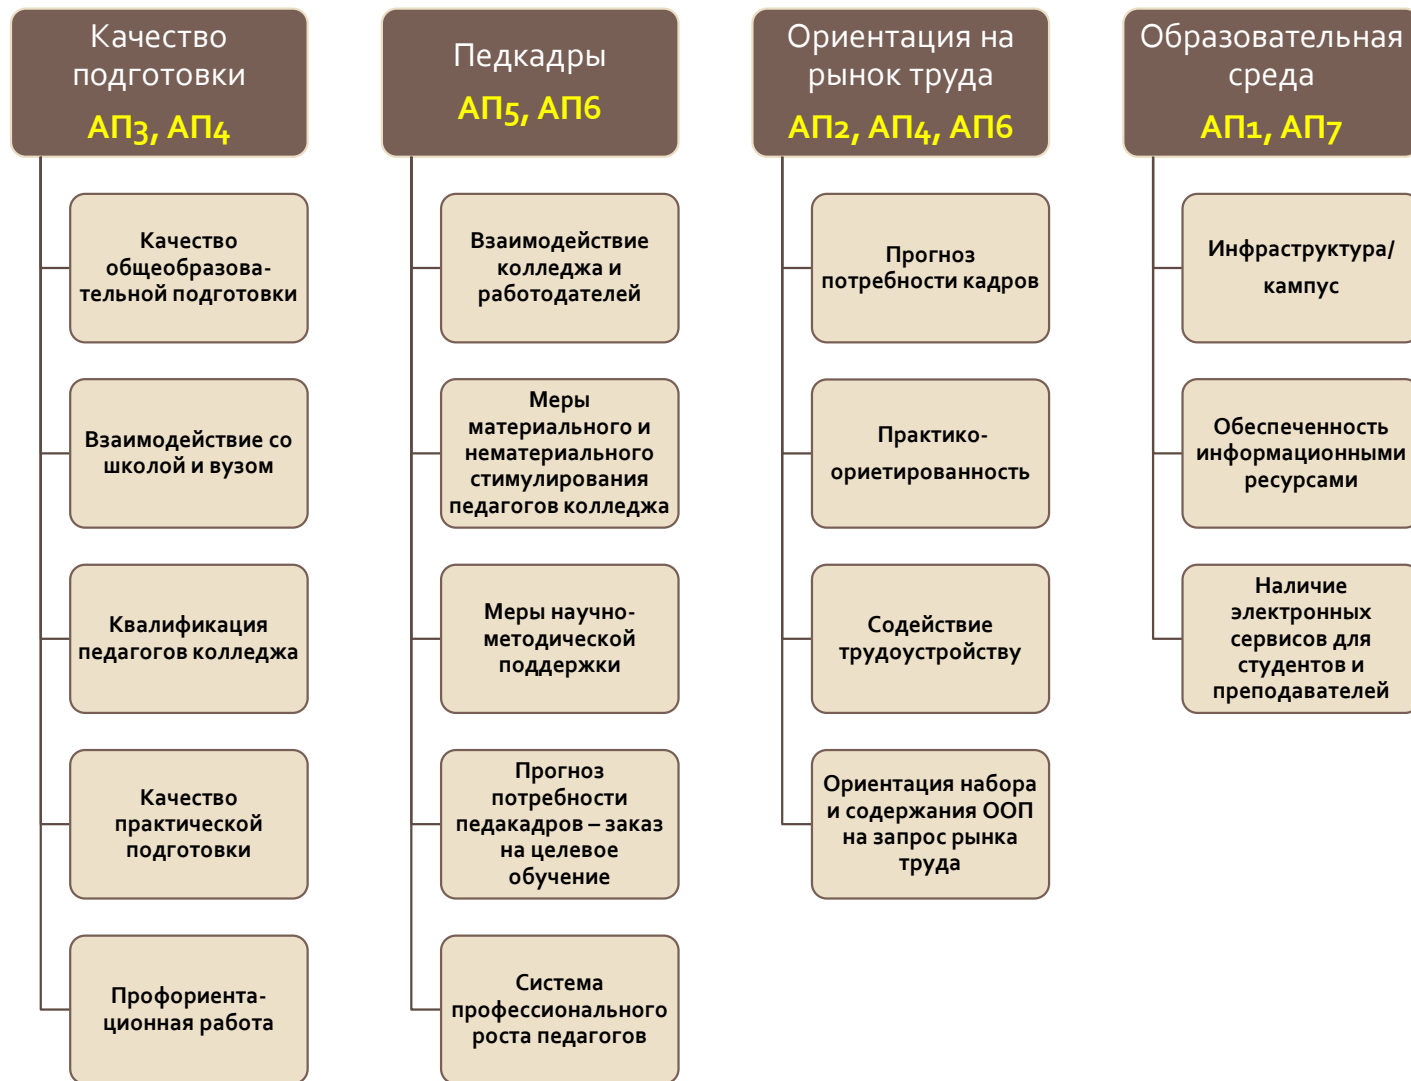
Качество подготовки
АП3, АП4

Качество общеобразовательной подготовки

Взаимодействие со школой и вузом

Квалификация педагогов колледжа

Качество практической подготовки

Профориентационная работа

Педкадры
АП5, АП6

Взаимодействие колледжа и работодателей

Меры материального и нематериального стимулирования педагогов колледжа

Меры научно-методической поддержки

Прогноз потребности педакадров – заказ на целевое обучение

Система профессионального роста педагогов

Ориентация на рынок труда
АП2, АП4, АП6

Прогноз потребности кадров

Практико-ориетированность

Содействие трудоустройству

Ориентация набора и содержания ООП на запрос рынка труда

Образовательная среда
АП1, АП7

Инфраструктура/кампус

Обеспеченность информационными ресурсами

Наличие электронных сервисов для студентов и преподавателей